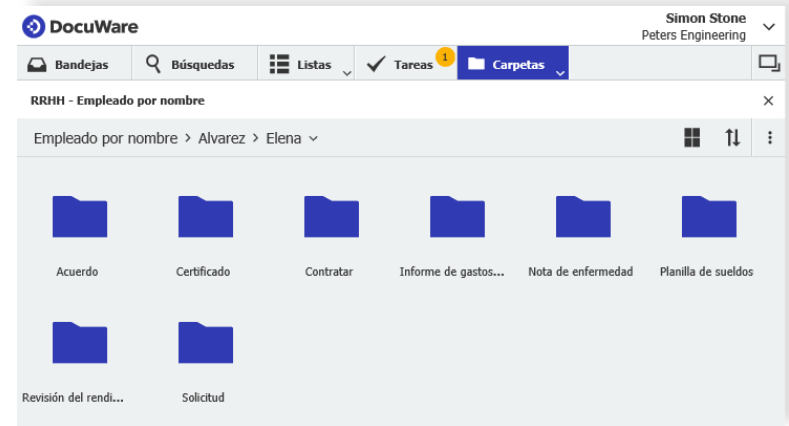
DocuWare

Simon Stone
Peters Engineering

Bandejas
Búsquedas
Listas
Tareas 1
Carpetas

RRHH - Empleado por nombre

Empleado por nombre > Alvarez > Elena

Acuerdo
Certificado
Contratar
Informe de gastos...
Nota de enfermedad
Planilla de sueldos
Revisión del rendi...
Solicitud